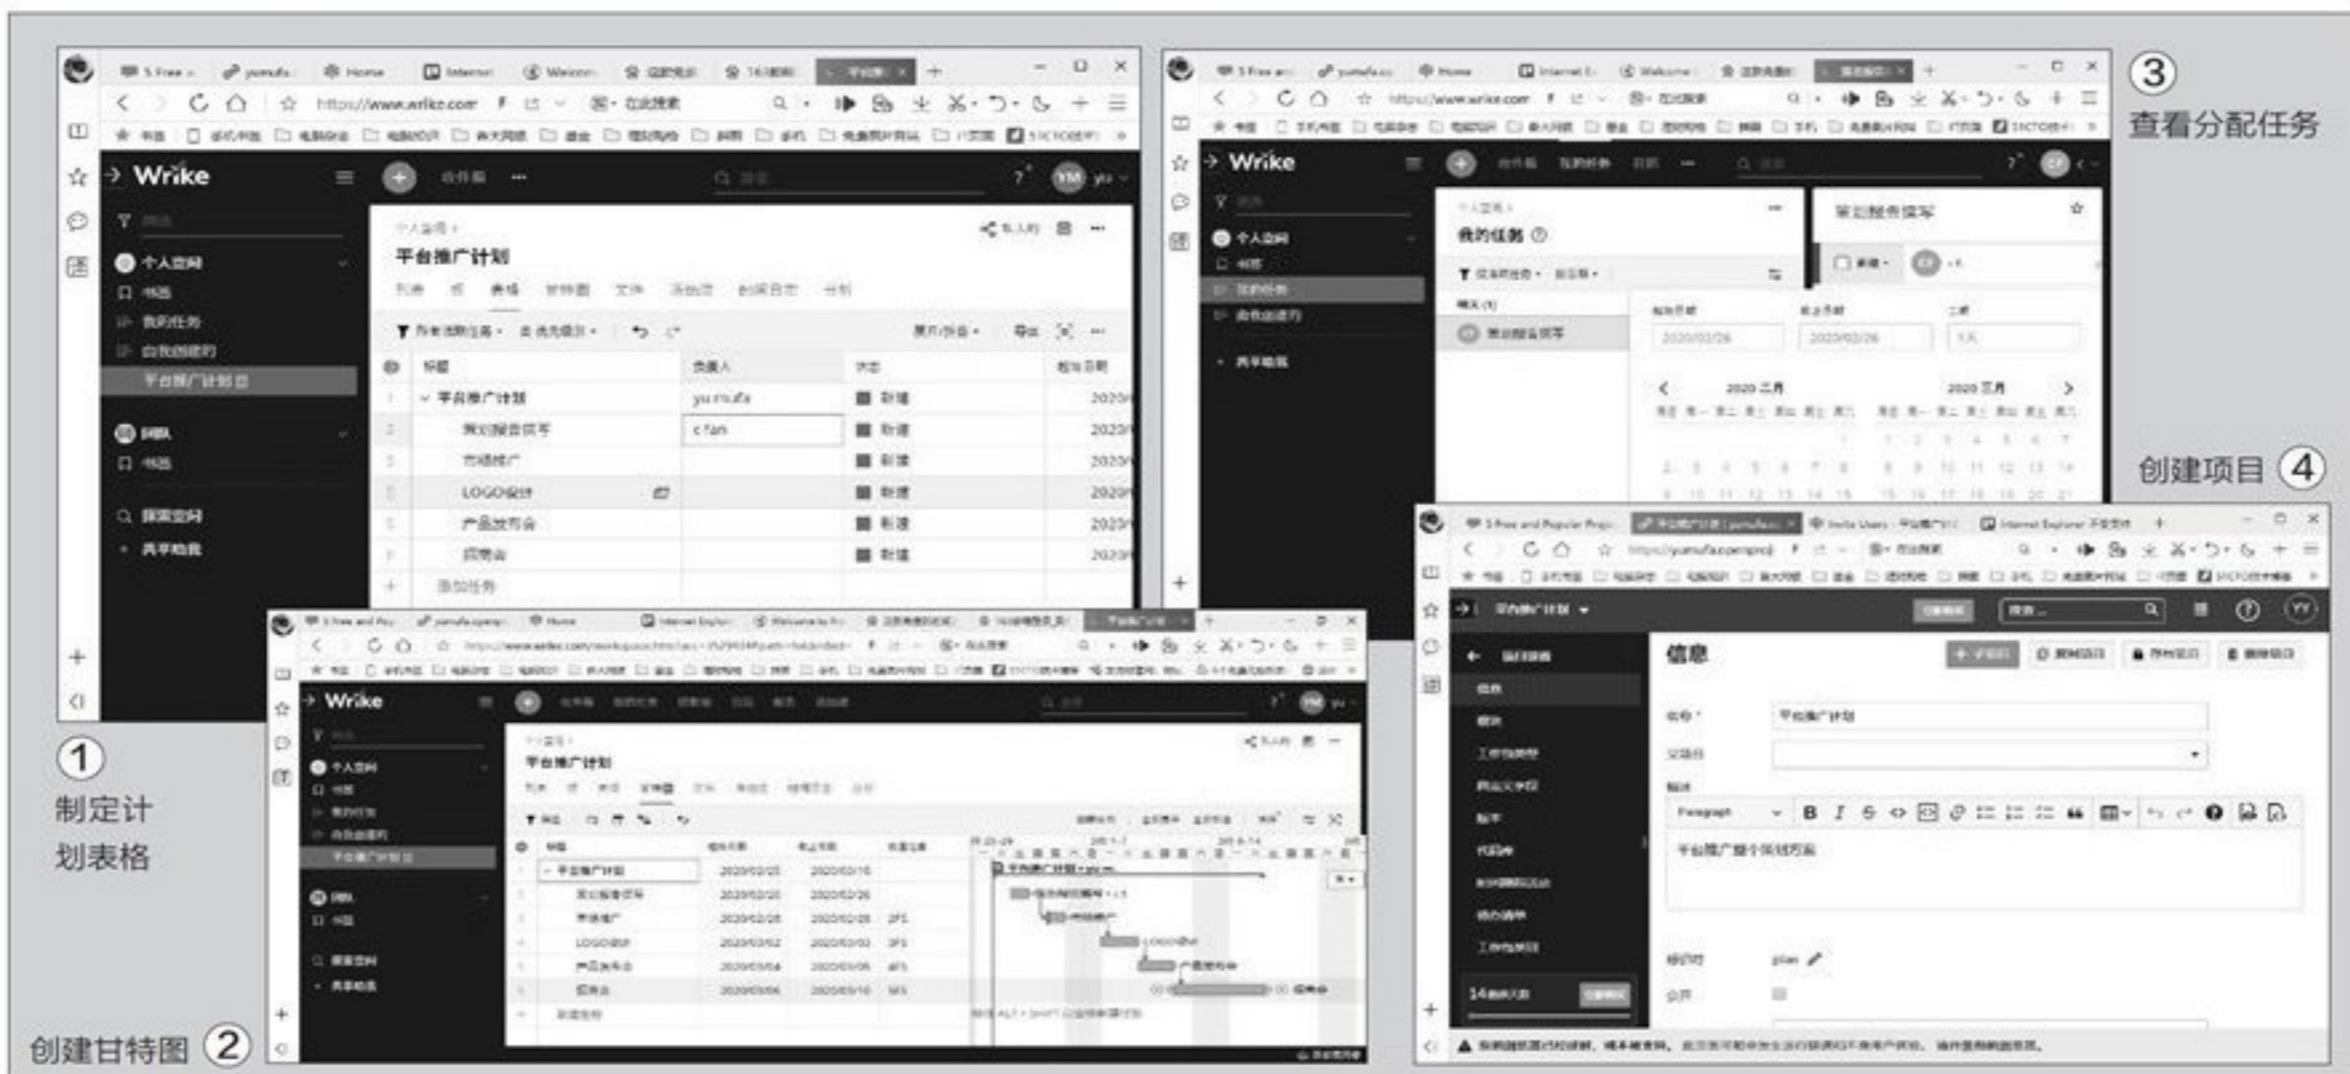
Wrike

个人空间

平台推广计划

| | 标题 | 负责人 | 状态 |
|---|---|---|---|
| 1 | 平台推广计划 | yu mufa | 新建 |
| 2 | 策划报告撰写 | c fan | 新建 |
| 3 | 市场推广 | | 新建 |
| 4 | LOGO设计 | | 新建 |
| 5 | 产品发布会 | | 新建 |
| 6 | 招商会 | | 新建 |

添加任务

①
制定计划表格

Wrike

我的任务

策划报告撰写

2020 二月

2020 三月

③
查看分配任务

创建项目 ④

信息

平台推广计划

Wrike

平台推广计划

创建甘特图 ②